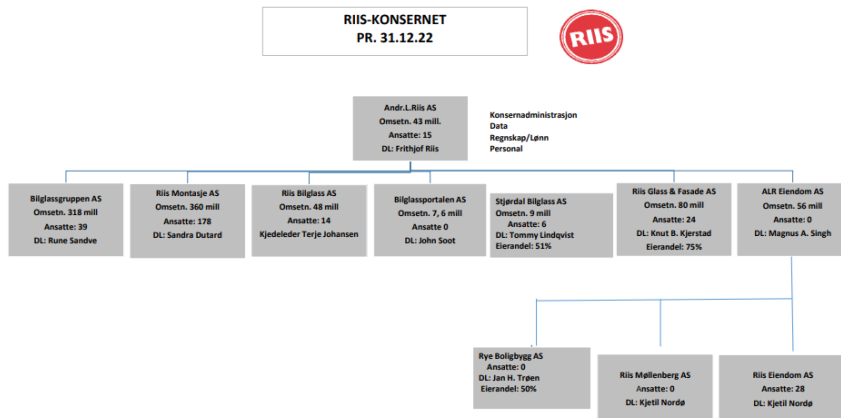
RIIS-KONSERNET
PR. 31.12.22

RIIS

Andr.L.Riis AS
Omsetn. 43 mill.
Ansatte: 15
DL: Frithjof Riis

Konsernadministrasjon
Data
Regnskap/Lønn
Personal

Bilglassgruppen AS
Omsetn. 318 mill
Ansatte: 39
DL: Rune Sandve

Riis Montasje AS
Omsetn. 360 mill
Ansatte: 178
DL: Sandra Dutard

Riis Bilglass AS
Omsetn. 48 mill
Ansatte: 14
Kjedeleder Terje Johansen

Bilglassportalen AS
Omsetn. 7, 6 mill
Ansatte 0
DL: John Soot

Stjørdal Bilglass AS
Omsetn. 9 mill
Ansatte: 6
DL: Tommy Lindqvist
Eierandel: 51%

Riis Glass & Fasade AS
Omsetn. 80 mill
Ansatte: 24
DL: Knut B. Kjerstad
Eierandel: 75%

ALR Eiendom AS
Omsetn. 56 mill
Ansatte: 0
DL: Magnus A. Singh

Rye Boligbygg AS
Ansatte: 0
DL: Jan H. Trøen
Eierandel: 50%

Riis Møllenberg AS
Ansatte: 0
DL: Kjetil Nordø

Riis Eiendom AS
Ansatte: 28
DL: Kjetil Nordø